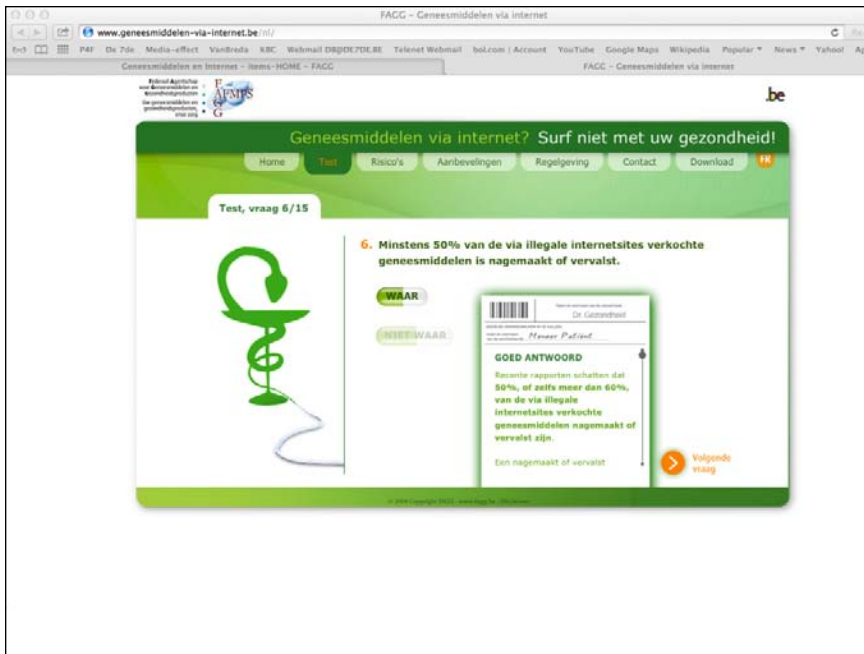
FAGG - Geneesmiddelen via internet

www.geneesmiddelen-via-internet.be/nl/

P4F De 7de Media-effect VanBreda KBC Webmail DBJDE7DE.BE Telenet Webmail bol.com | Account YouTube Google Maps Wikipedia Popular News Yahoo!

Geneesmiddelen en Internet - items-HOME - FAGG

FAGG - Geneesmiddelen via internet

Federaal Agentschap voor Geneesmiddelen en Gezondheidsproducten

F AFMPS A G G

.be

Geneesmiddelen via internet? Surf niet met uw gezondheid!

Home Test Risico's Aanbevelingen Regelgeving Contact Download FR

Test, vraag 6/15

6. Minstens 50% van de via illegale internetsites verkochte geneesmiddelen is nagemaakt of vervalst.

WAAR

NIET WAAR

Dr. Gezondheid

Meneer Patiënt

GOED ANTWOORD

Recente rapporten schatten dat 50%, of zelfs meer dan 60%, van de via illegale internetsites verkochte geneesmiddelen nagemaakt of vervalst zijn.

Een nagemaakt of vervalst

Volgende vraag

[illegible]